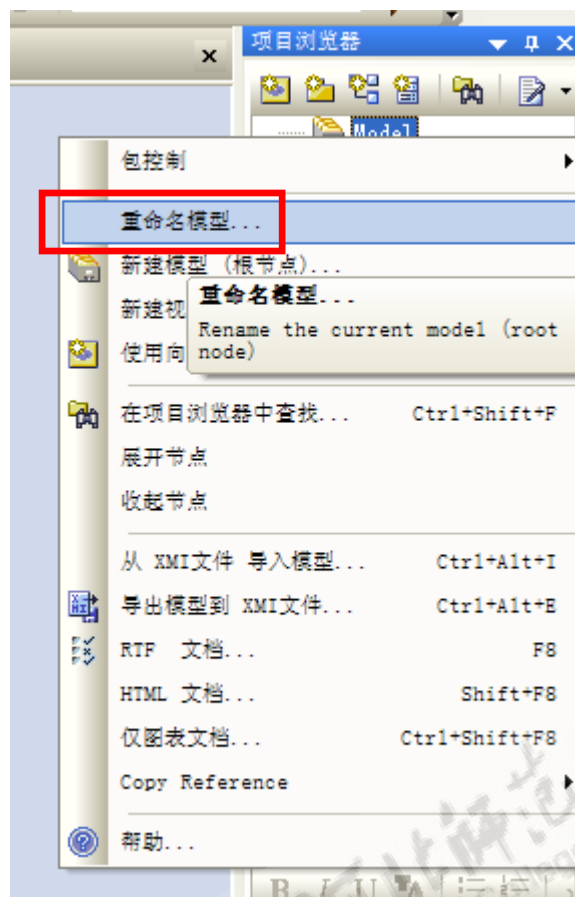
项目浏览器

Model

包控制

重命名模型...

新建模型（根节点）...

新建视

使用向

重命名模型...
Rename the current model (root node)

在项目浏览器中查找... Ctrl+Shift+F

展开节点

收起节点

从 XMI文件 导入模型... Ctrl+Alt+I

导出模型到 XMI文件... Ctrl+Alt+E

RTF 文档... F8

HTML 文档... Shift+F8

仅图表文档... Ctrl+Shift+F8

Copy Reference

帮助...